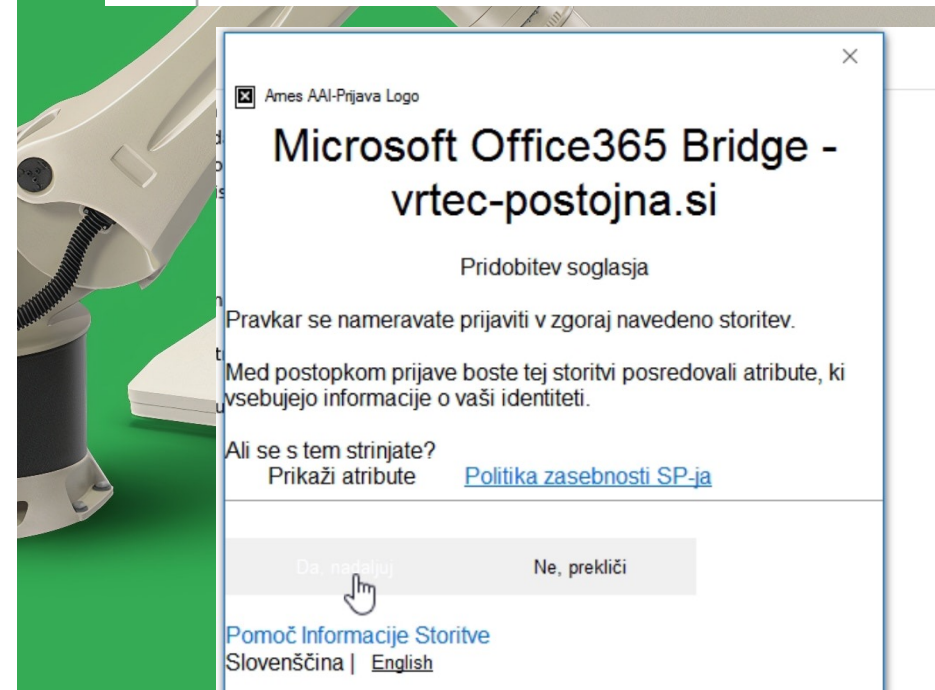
×

Ames AAI-Prijava Logo

Microsoft Office365 Bridge - vrtec-postojna.si

Pridobitev soglasja

Pravkar se nameravate prijaviti v zgoraj navedeno storitev.

Med postopkom prijave boste tej storitvi posredovali atribute, ki vsebujejo informacije o vaši identiteti.

Ali se s tem strinjate?
Prikaži atribute Politika zasebnosti SP-ja

Da, nadaljuj Ne, prekliči

Pomoč Informacije Storitve
Slovenščina | English